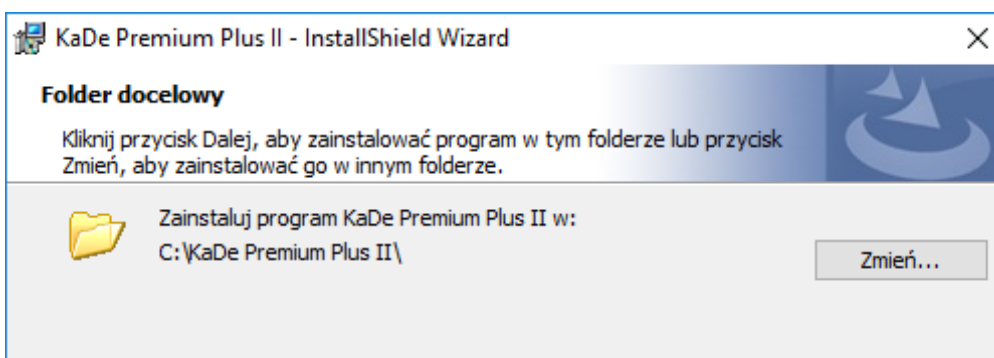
KaDe Premium Plus II - InstallShield Wizard

×

Folder docelowy

Kliknij przycisk Dalej, aby zainstalować program w tym folderze lub przycisk Zmień, aby zainstalować go w innym folderze.

Zainstaluj program KaDe Premium Plus II w:
C:\KaDe Premium Plus II\

Zmień...